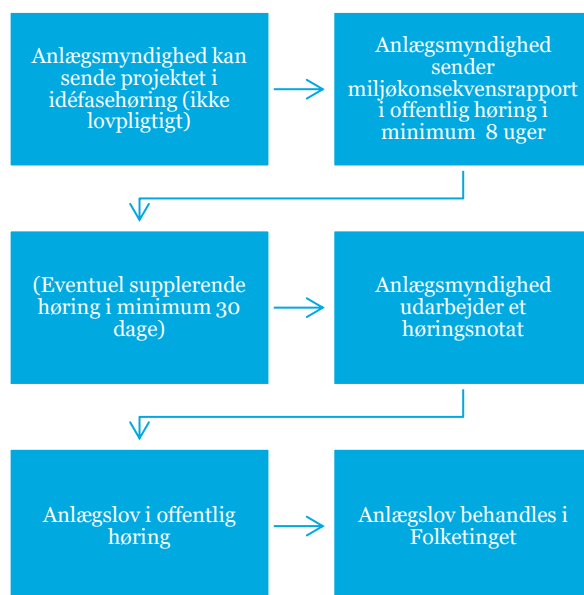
Anlægsmyndighed kan sende projektet i idéfasehøring (ikke lovpligtigt)

Anlægsmyndighed sender miljøkonsekvensrapport i offentlig høring i minimum 8 uger

(Eventuel supplerende høring i minimum 30 dage)

Anlægsmyndighed udarbejder et høringsnotat

Anlægslov i offentlig høring

Anlægslov behandles i Folketinget